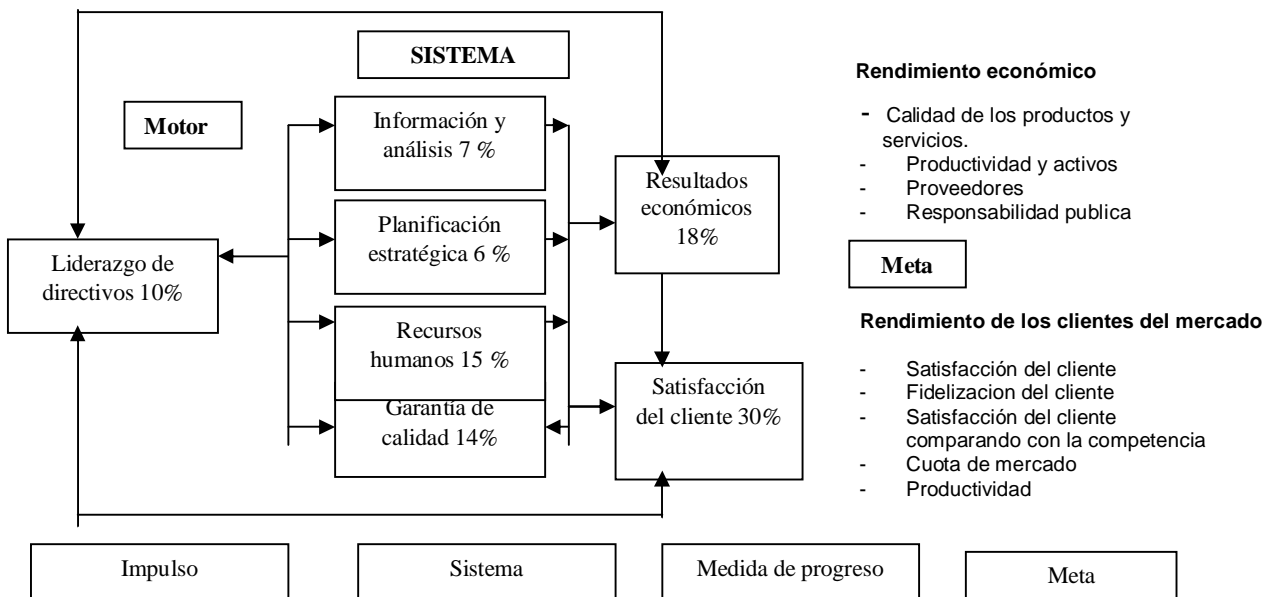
SISTEMA

Motor

Información y análisis 7 %

Planificación estratégica 6 %

Recursos humanos 15 %

Garantía de calidad 14%

Liderazgo de directivos 10%

Resultados económicos 18%

Satisfacción del cliente 30%

Rendimiento económico

- Calidad de los productos y servicios.
- Productividad y activos
- Proveedores
- Responsabilidad publica

Meta

Rendimiento de los clientes del mercado

- Satisfacción del cliente
- Fidelizacion del cliente
- Satisfacción del cliente comparando con la competencia
- Cuota de mercado
- Productividad

Impulso

Sistema

Medida de progreso

Meta